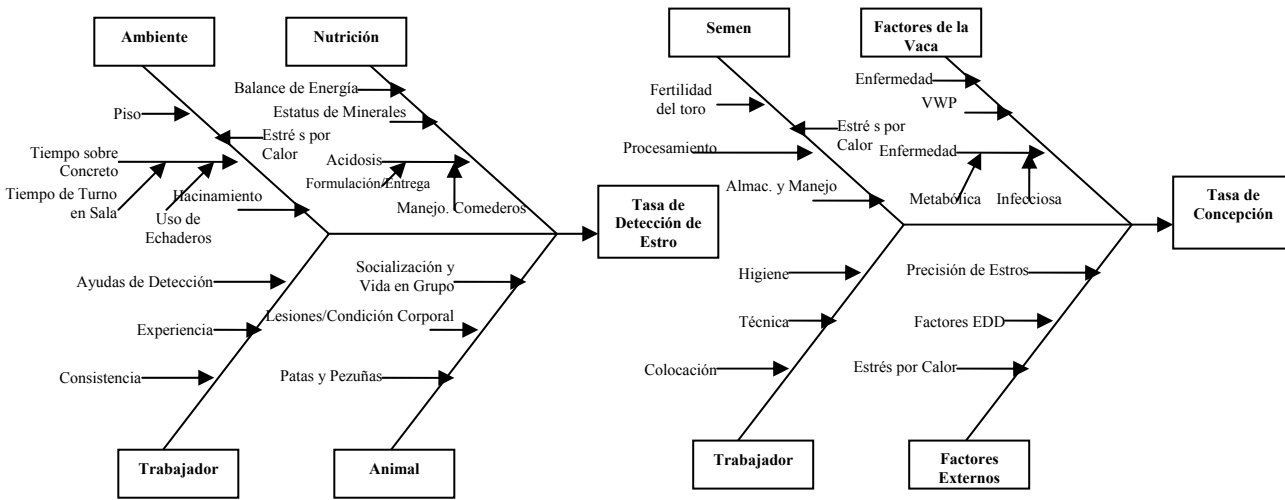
Ambiente

Nutrición

Balance de Energía

Estatus de Minerales

Piso

Estré s por Calor

Acidosis

Tiempo sobre Concreto

Tiempo de Turno en Sala

Formulación/Entrega

Uso de Echaderos

Hacinamiento

Manejo. Comederos

Tasa de Detección de Estro

Ayudas de Detección

Socialización y Vida en Grupo

Experiencia

Lesiones/Condición Corporal

Consistencia

Patas y Pezuñas

Trabajador

Animal

Semen

Factores de la Vaca

Enfermedad

Fertilidad del toro

VWP

Estré s por Calor

Procesamiento

Enfermedad

Almac. y Manejo

Metabólica

Infecciosa

Tasa de Concepción

Higiene

Precisión de Estros

Técnica

Factores EDD

Colocación

Estrés por Calor

Trabajador

Factores Externos